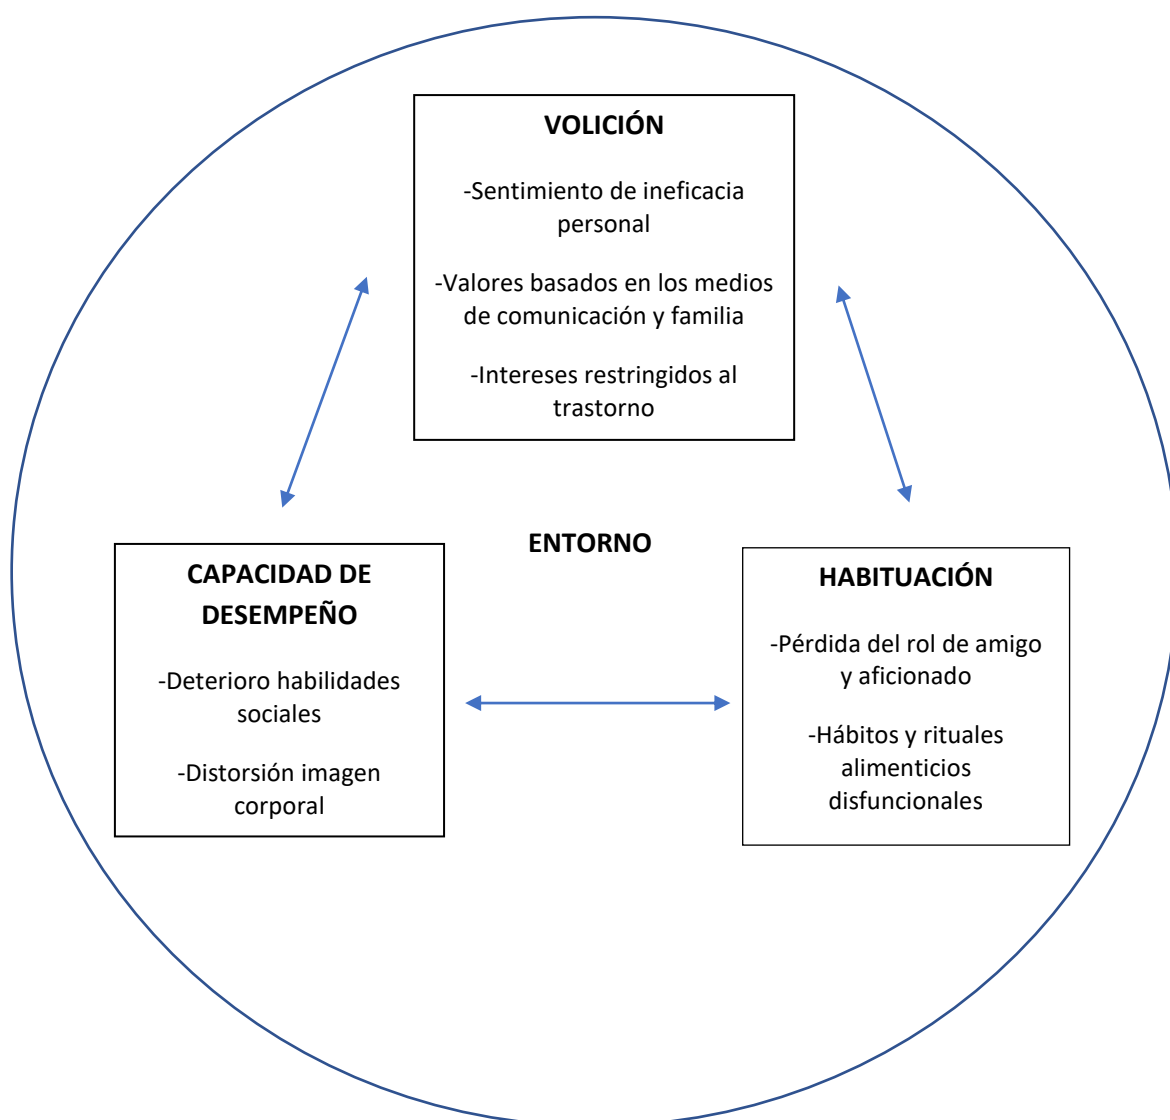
VOLICIÓN

-Sentimiento de ineficacia personal

-Valores basados en los medios de comunicación y familia

-Intereses restringidos al trastorno

ENTORNO

CAPACIDAD DE DESEMPEÑO

-Deterioro habilidades sociales

-Distorsión imagen corporal

HABITUACIÓN

-Pérdida del rol de amigo y aficionado

-Hábitos y rituales alimenticios disfuncionales